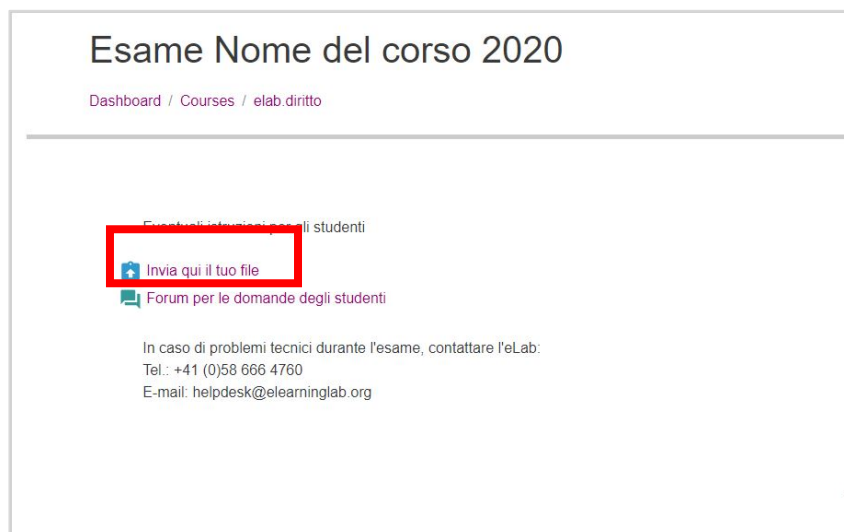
Esame Nome del corso 2020

Dashboard / Courses / elab.diritto

Eventuali istruzioni per gli studenti

Invia qui il tuo file

Forum per le domande degli studenti

In caso di problemi tecnici durante l'esame, contattare l'eLab:
Tel.: +41 (0)58 666 4760
E-mail: helpdesk@elearninglab.org